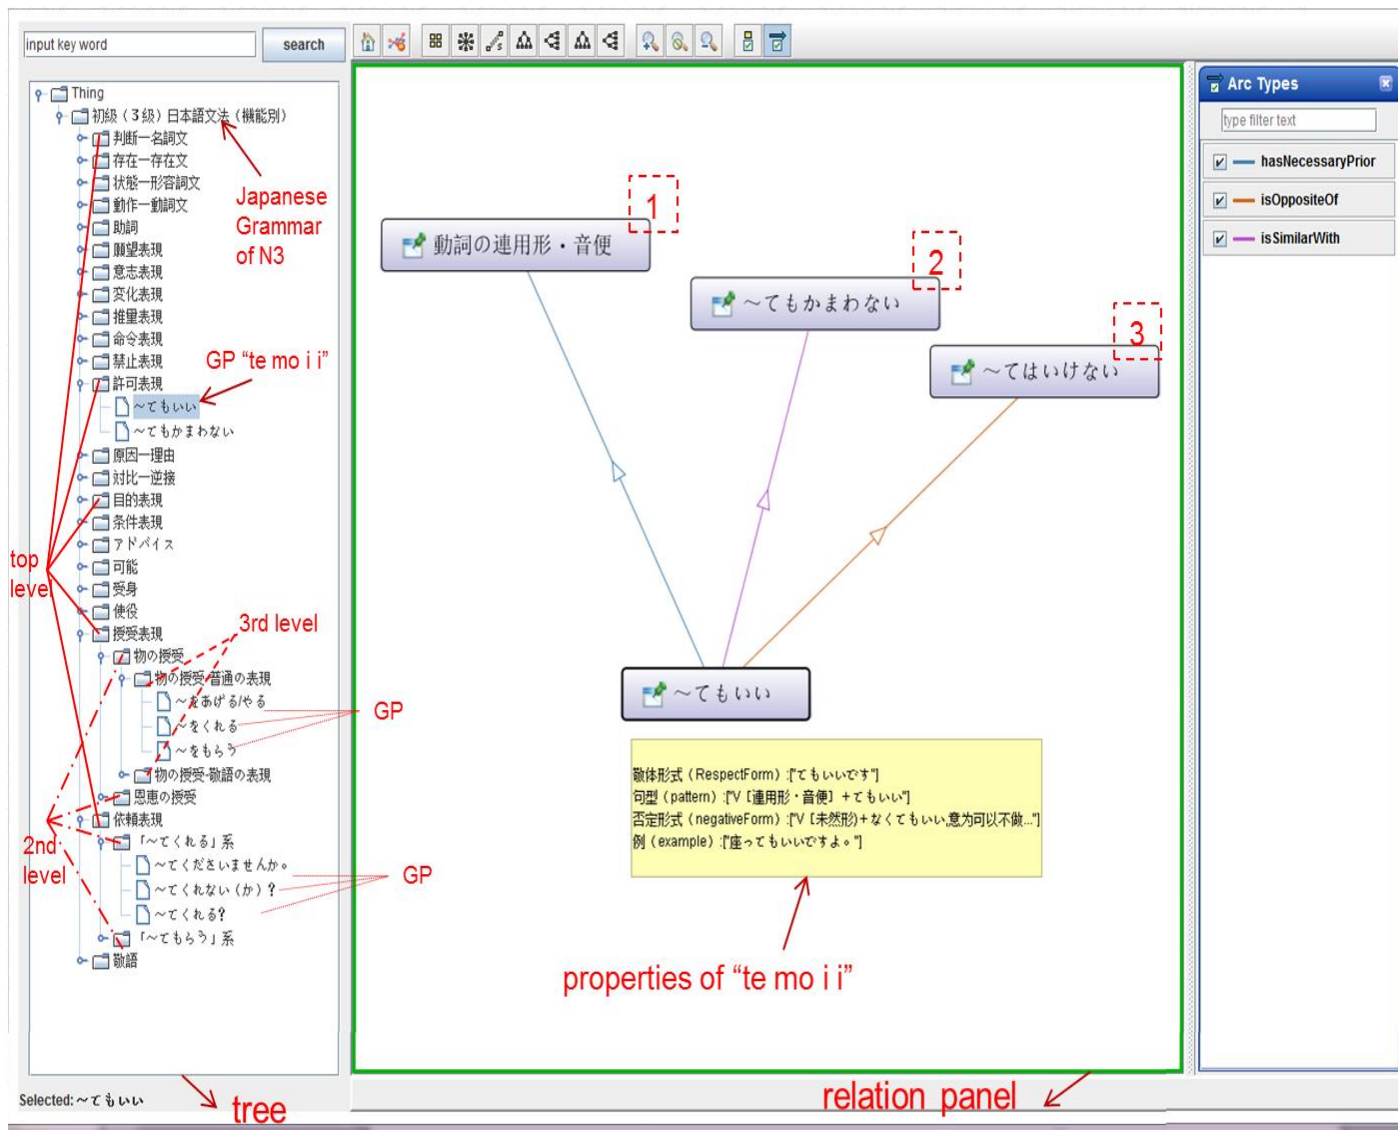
input key word
search

Thing
初級（3級）日本語文法（機能別）
判断一名詞文
存在一存在文
状態一形容詞文
動作一動詞文
助詞
願望表現
意志表現
変化表現
推量表現
命令表現
禁止表現
許可表現
～てもいい
～てもかまわない
原因一理由
対比一逆接
目的表現
条件表現
アドバイス
可能
受身
使役
授受表現
物の授受
物の授受-普通の表現
～をあげる/やる
～をくれる
～をもらう
物の授受-敬語の表現
恩恵の授受
依頼表現
「～てくれる」系
～てくださいませんか。
～てくれない（か）？
～てくれる?
「～てもらう」系
敬語

Selected: ～てもいい

Japanese Grammar of N3
GP "te mo i i"
top level
3rd level
GP
2nd level
GP
tree

1
動詞の連用形・音便
2
～てもかまわない
3
～てはいけない
～てもいい

敬体形式（RespectForm）:["てもいいです"]
句型（pattern）:["V［連用形・音便］＋てもいい"]
否定形式（negativeForm）:["V［未然形］+なくてもいい,意为可以不做..."]
例（example）:["座ってもいいですよ。"]

properties of "te mo i i"
relation panel

Arc Types
type filter text
hasNecessaryPrior
isOppositeOf
isSimilarWith